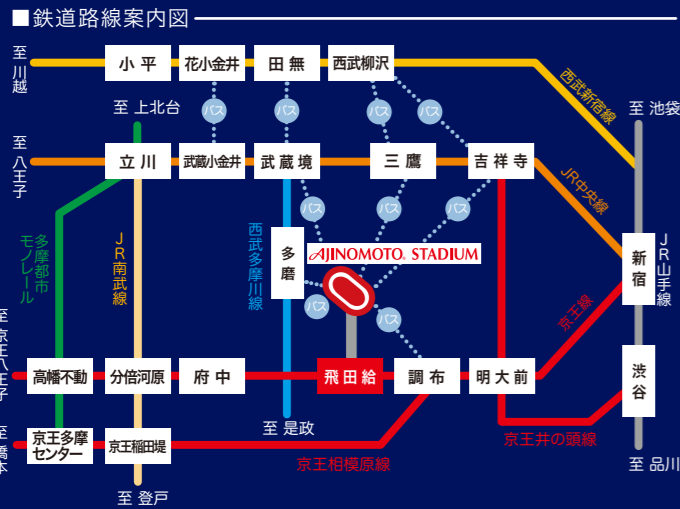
■鉄道路線案内図

至川越

小平　花小金井　田無　西武柳沢

西武新宿線

至上北台

至池袋

至八王子

立川　武蔵小金井　武蔵境　三鷹　吉祥寺

JR中央線

バス　バス　バス　バス　バス　バス　バス　バス

多摩都市モノレール

JR南武線

西武多摩川線

多磨

AJINOMOTO STADIUM

新宿

JR山手線

京王線

至京王八王子

高幡不動　分倍河原　府中　飛田給　調布　明大前

渋谷

至橋本

京王多摩センター　京王稲田堤

至是政

京王相模原線

京王井の頭線

至登戸

至品川